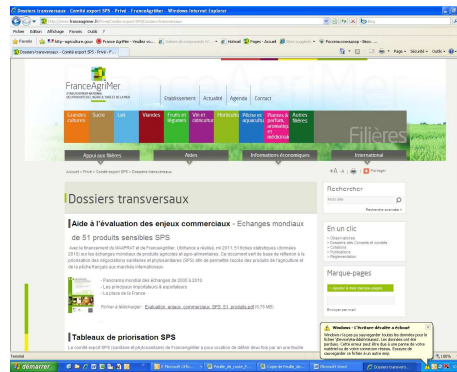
Dossiers transversaux - Comité export SPS - Privé - FranceAgriMer - Windows Internet Explorer

http://www.franceagrimer.fr/Privé/Comite-export-SPS/Dossiers-transversaux

Fichier Edition Affichage Favoris Outils ?

Favoris

Dossiers transversaux - Comité export SPS - Privé - F...

Page Sécurité Outils

FranceAgriMer

Établissement Actualité Agenda Contact

Grandes cultures Sucre Lait Viandes Fruits et légumes Vin et cidriculture Horticulture Pêche et aquaculture Plantes à parfum, aromatiques et médicinales Autres filières

Filières

Appui aux filières Aides Informations économiques International

Accueil > Privé > Comité export SPS > Dossiers transversaux

Dossiers transversaux

Aide à l'évaluation des enjeux commerciaux - Echanges mondiaux de 51 produits sensibles SPS

Rechercher

Recherche avancée

En un clic

Marque-pages

Tableaux de priorisation SPS

Windows - Écriture différée a échoué

Terminé

démarrer

100%